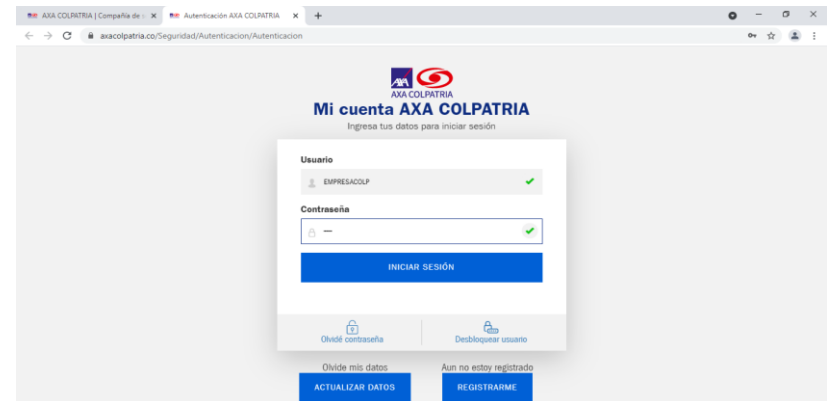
AXA COLPATRIA | Compañía de
Autenticación AXA COLPATRIA
axacolpatria.co/Seguridad/Autenticacion/Autenticacion

AXA
AXA COLPATRIA
Mi cuenta AXA COLPATRIA
Ingresa tus datos para iniciar sesión

Usuario
EMPRESACOLP

Contraseña
—

INICIAR SESIÓN

Olvidé contraseña
Desbloquear usuario

Olvide mis datos
ACTUALIZAR DATOS

Aun no estoy registrado
REGISTRARME